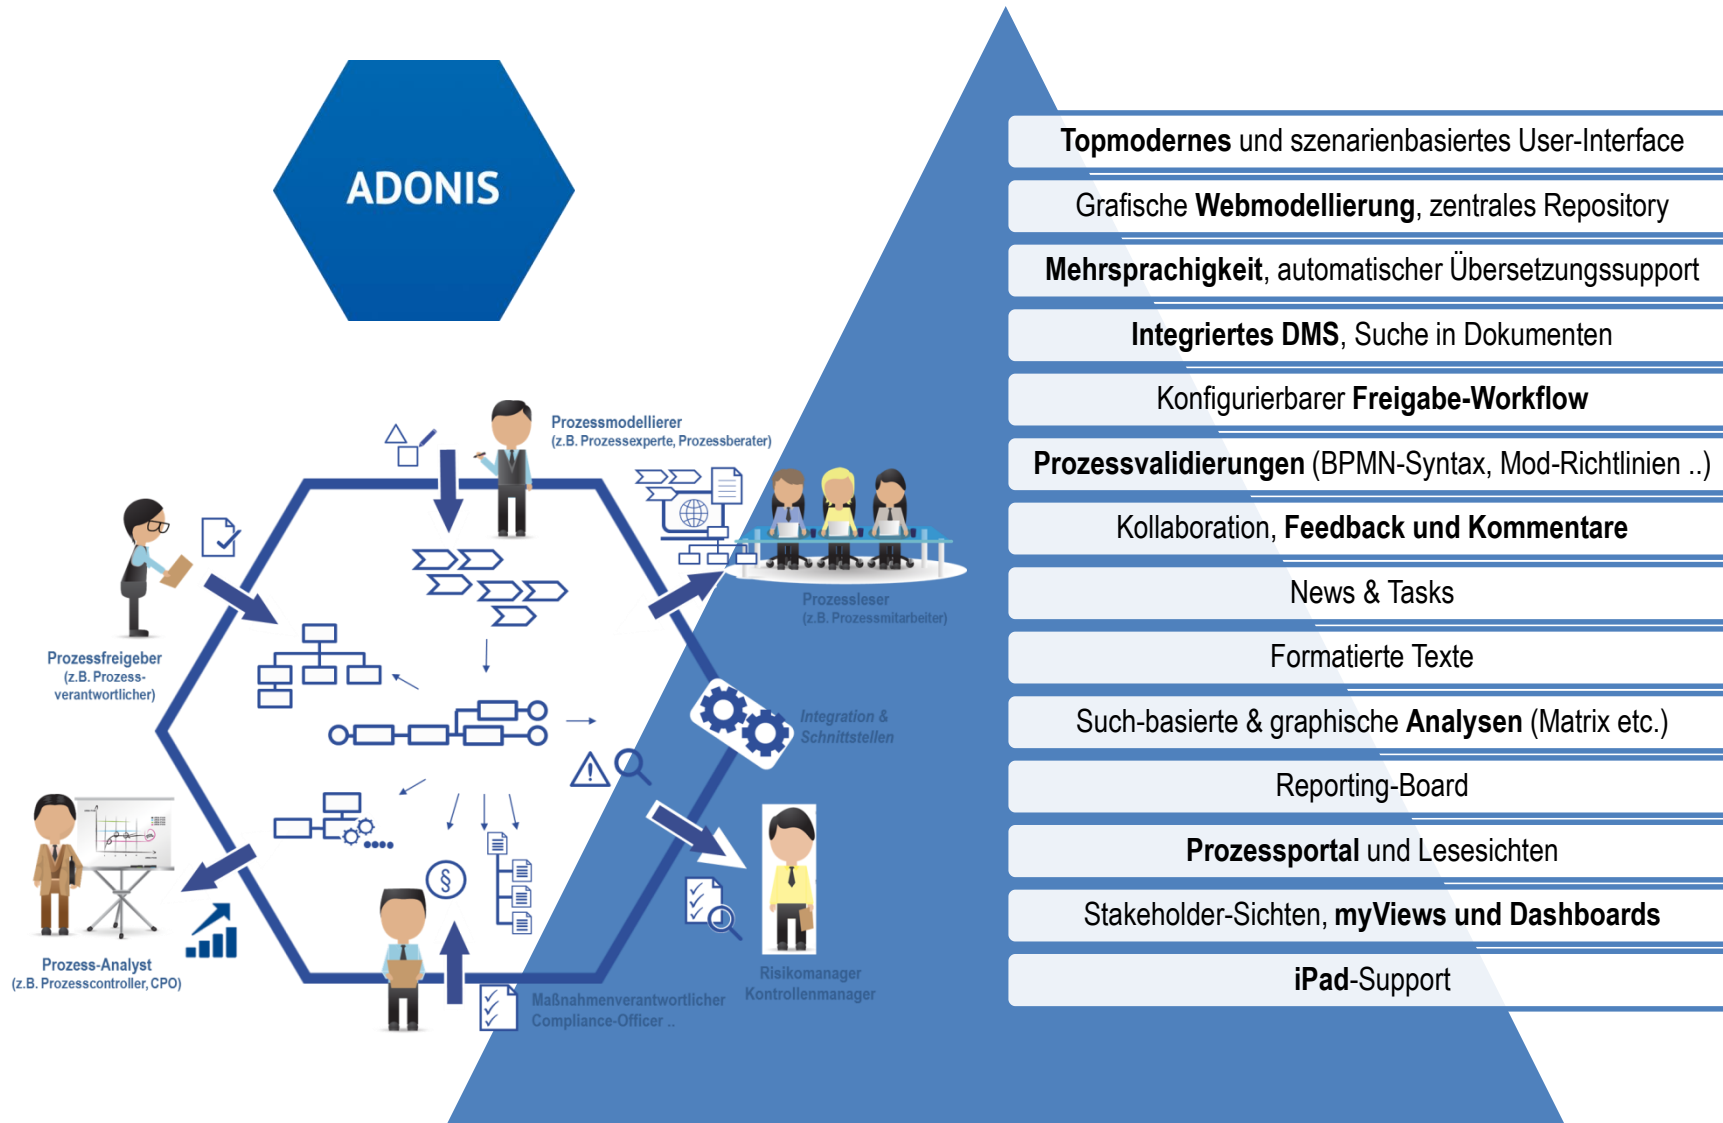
ADONIS

Prozessmodellierer
(z.B. Prozessexperte, Prozessberater)

Prozessfreigeber
(z.B. Prozess-verantwortlicher)

Prozessleser
(z.B. Prozessmitarbeiter)

Integration & Schnittstellen

Prozess-Analyst
(z.B. Prozesscontroller, CPO)

Risikomanager
Kontrollenmanager

Maßnahmenverantwortlicher
Compliance-Officer ..

Topmodernes und szenarienbasiertes User-Interface

Grafische Webmodellierung, zentrales Repository

Mehrsprachigkeit, automatischer Übersetzungssupport

Integriertes DMS, Suche in Dokumenten

Konfigurierbarer Freigabe-Workflow

Prozessvalidierungen (BPMN-Syntax, Mod-Richtlinien ..)

Kollaboration, Feedback und Kommentare

News & Tasks

Formatierte Texte

Such-basierte & graphische Analysen (Matrix etc.)

Reporting-Board

Prozessportal und Lesesichten

Stakeholder-Sichten, myViews und Dashboards

iPad-Support